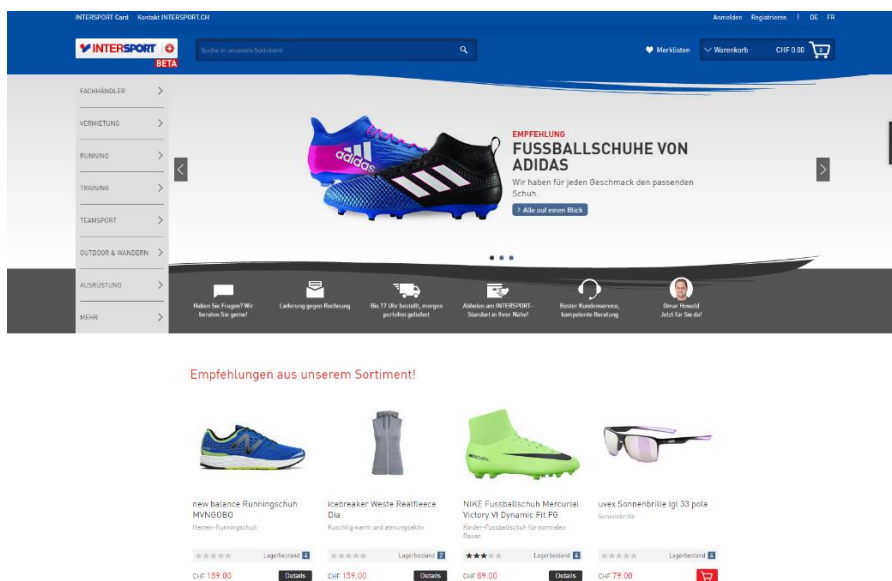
INTERSPORT Card Kontakt INTERSPORT.CH

Anmelden Registrieren | DE FR

INTERSPORT BETA

Suche in unserem Sortiment

Merklisten Warenkorb CHF 0.00 0

FACHHÄNDLER

VERMIETUNG

RUNNING

TRAINING

TEAMSPORT

OUTDOOR & WANDERN

AUSRÜSTUNG

MEHR

EMPFEHLUNG

FUSSBALLSCHUHE VON ADIDAS

Wir haben für jeden Geschmack den passenden Schuh.

Alle auf einen Blick

Haben Sie Fragen? Wir beraten Sie gerne!

Lieferung gegen Rechnung

Bis 17 Uhr bestellt, morgen portofrei geliefert

Abholen am INTERSPORT-Standort in Ihrer Nähe!

Bester Kundenservice, kompetente Beratung

Omar Howald Jetzt für Sie da!

Empfehlungen aus unserem Sortiment!

new balance Runningschuh MVNGOBO
Herren-Runningschuh
Lagerbestand
CHF 189.00
Details

icebreaker Weste Realfleece Dia
Kuschlig warm und atmungsaktiv
Lagerbestand
CHF 159.00
Details

NIKE Fussballschuh Mercurial Victory VI Dynamic Fit FG
Kinder-Fussballschuh für normalen Rasen
Lagerbestand
CHF 89.00
Details

uvex Sonnenbrille lgl 33 pola
Sonnenbrille
Lagerbestand
CHF 79.00